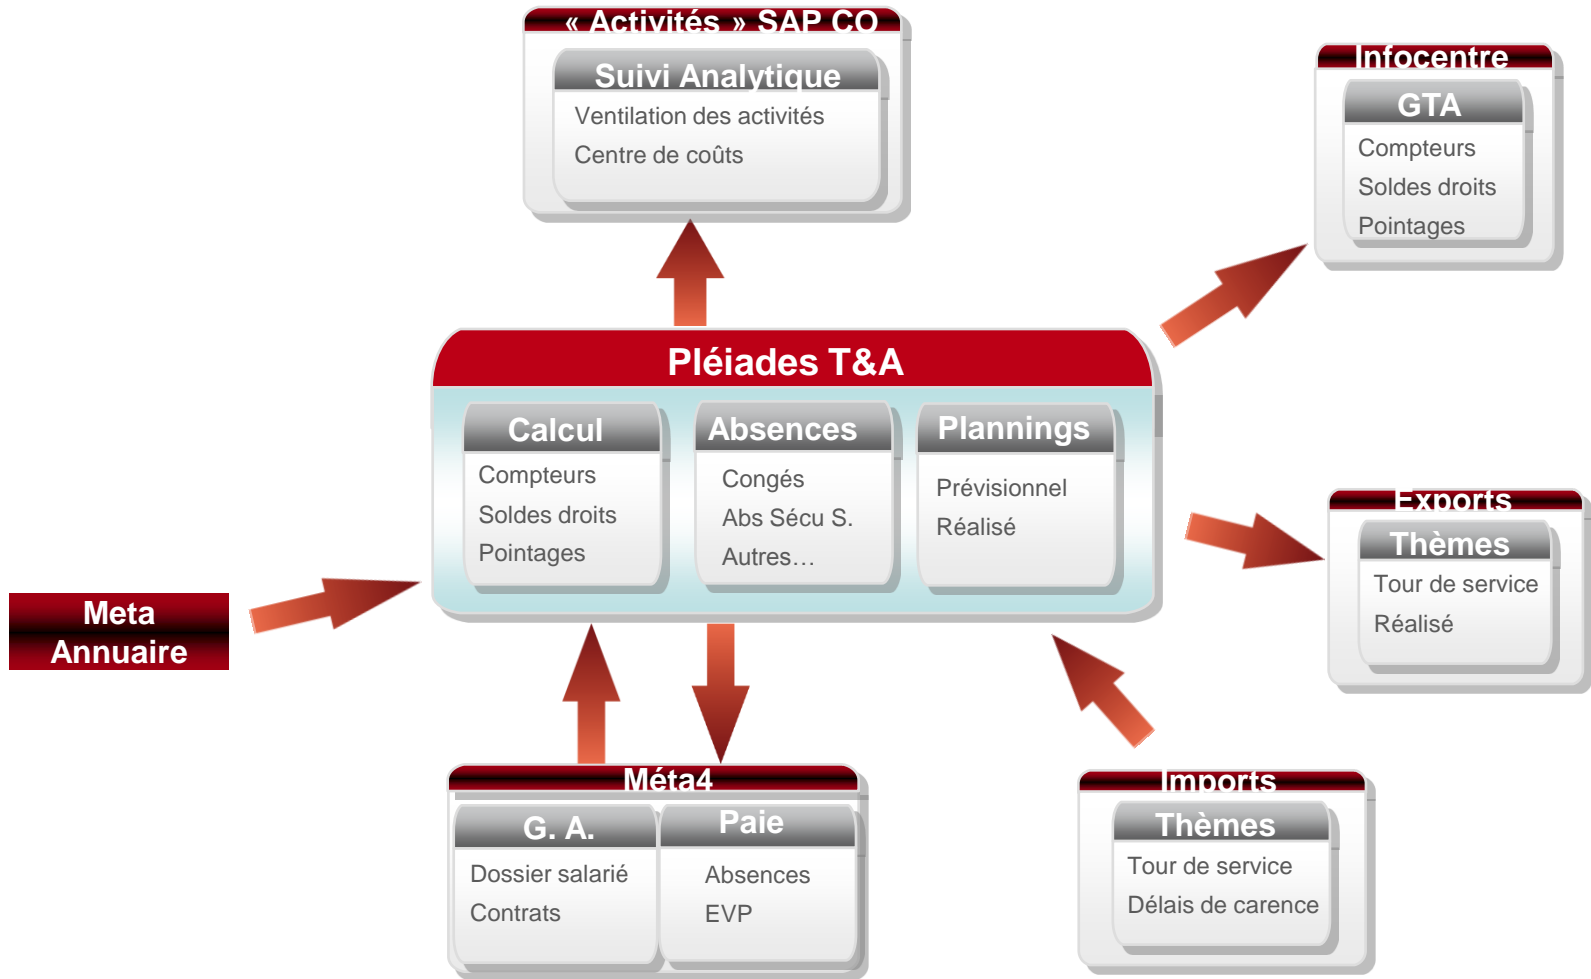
« Activités » SAP CO

Suivi Analytique

Ventilation des activités

Centre de coûts

Infocentre

GTA

Compteurs

Soldes droits

Pointages

Pléiades T&A

Calcul

Compteurs

Soldes droits

Pointages

Absences

Congés

Abs Sécu S.

Autres…

Plannings

Prévisionnel

Réalisé

Meta Annuaire

Exports

Thèmes

Tour de service

Réalisé

Méta4

G. A.

Dossier salarié

Contrats

Paie

Absences

EVP

Imports

Thèmes

Tour de service

Délais de carence